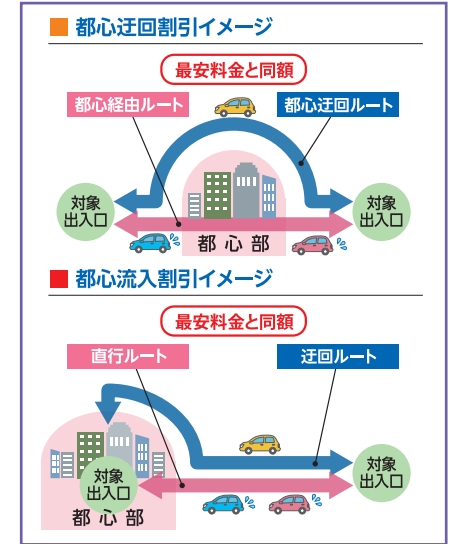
■ 都心迂回割引イメージ

最安料金と同額

都心経由ルート

都心迂回ルート

対象
出入口

都心部

対象
出入口

■ 都心流入割引イメージ

最安料金と同額

直行ルート

迂回ルート

対象
出入口

都心部

対象
出入口